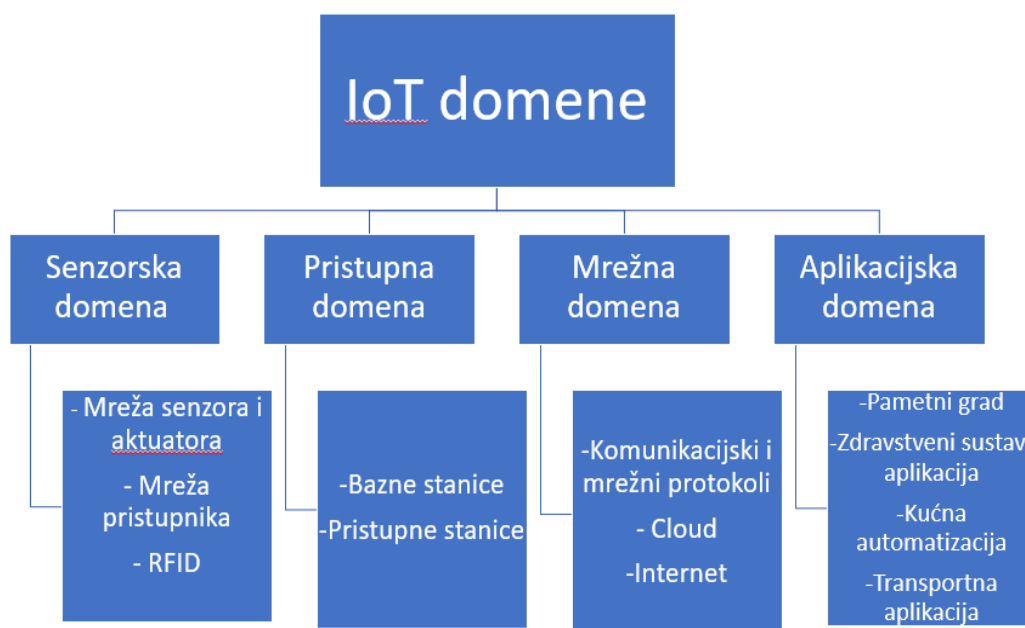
IoT domene

Senzorska domena

- Mreža senzora i aktuatora
- Mreža pristupnika
- RFID

Pristupna domena

-Bazne stanice
-Pristupne stanice

Mrežna domena

-Komunikacijski i mrežni protokoli
- Cloud
-Internet

Aplikacijska domena

-Pametni grad
-Zdravstveni sustav aplikacija
-Kućna automatizacija
-Transportna aplikacija